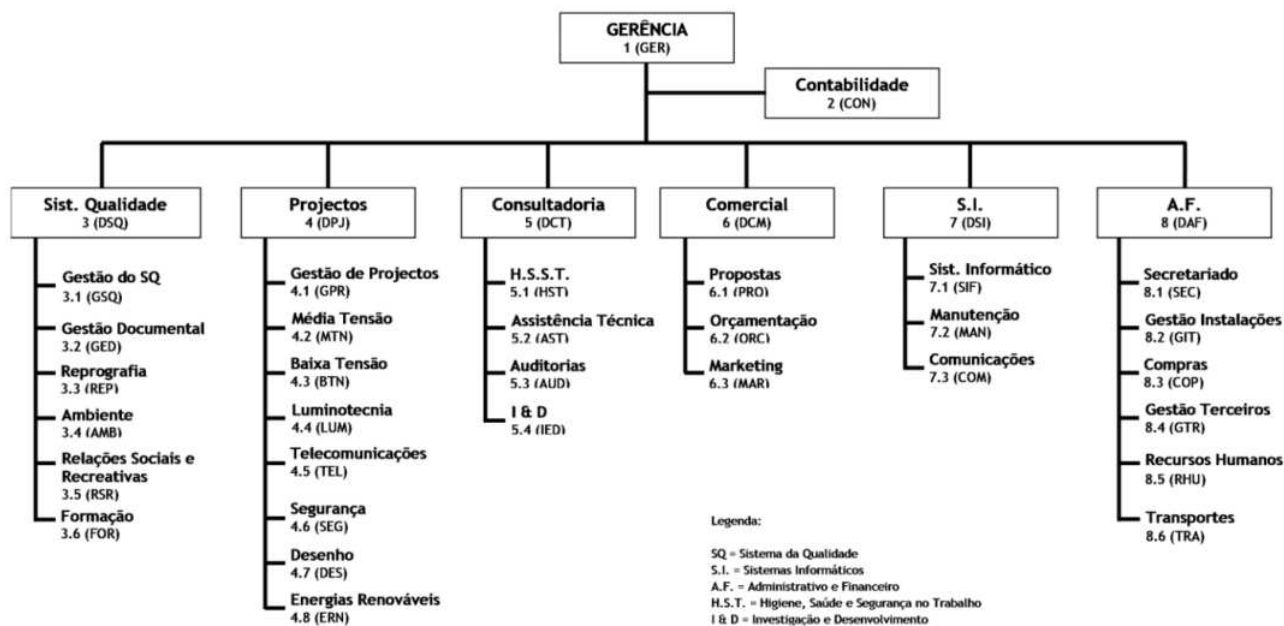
GERÊNCIA
1 (GER)

Contabilidade
2 (CON)

Sist. Qualidade
3 (DSQ)

Gestão do SQ
3.1 (GSQ)

Gestão Documental
3.2 (GED)

Reprografia
3.3 (REP)

Ambiente
3.4 (AMB)

Relações Sociais e Recreativas
3.5 (RSR)

Formação
3.6 (FOR)

Projectos
4 (DPJ)

Gestão de Projectos
4.1 (GPR)

Média Tensão
4.2 (MTN)

Baixa Tensão
4.3 (BTN)

Luminotecnia
4.4 (LUM)

Telecomunicações
4.5 (TEL)

Segurança
4.6 (SEG)

Desenho
4.7 (DES)

Energias Renováveis
4.8 (ERN)

Consultadoria
5 (DCT)

H.S.S.T.
5.1 (HST)

Assistência Técnica
5.2 (AST)

Auditorias
5.3 (AUD)

I & D
5.4 (IED)

Comercial
6 (DCM)

Propostas
6.1 (PRO)

Orçamentação
6.2 (ORC)

Marketing
6.3 (MAR)

S.I.
7 (DSI)

Sist. Informático
7.1 (SIF)

Manutenção
7.2 (MAN)

Comunicações
7.3 (COM)

A.F.
8 (DAF)

Secretariado
8.1 (SEC)

Gestão Instalações
8.2 (GIT)

Compras
8.3 (COP)

Gestão Terceiros
8.4 (GTR)

Recursos Humanos
8.5 (RHU)

Transportes
8.6 (TRA)

Legenda:

SQ = Sistema da Qualidade
S.I. = Sistemas Informáticos
A.F. = Administrativo e Financeiro
H.S.T. = Higiene, Saúde e Segurança no Trabalho
I & D = Investigação e Desenvolvimento